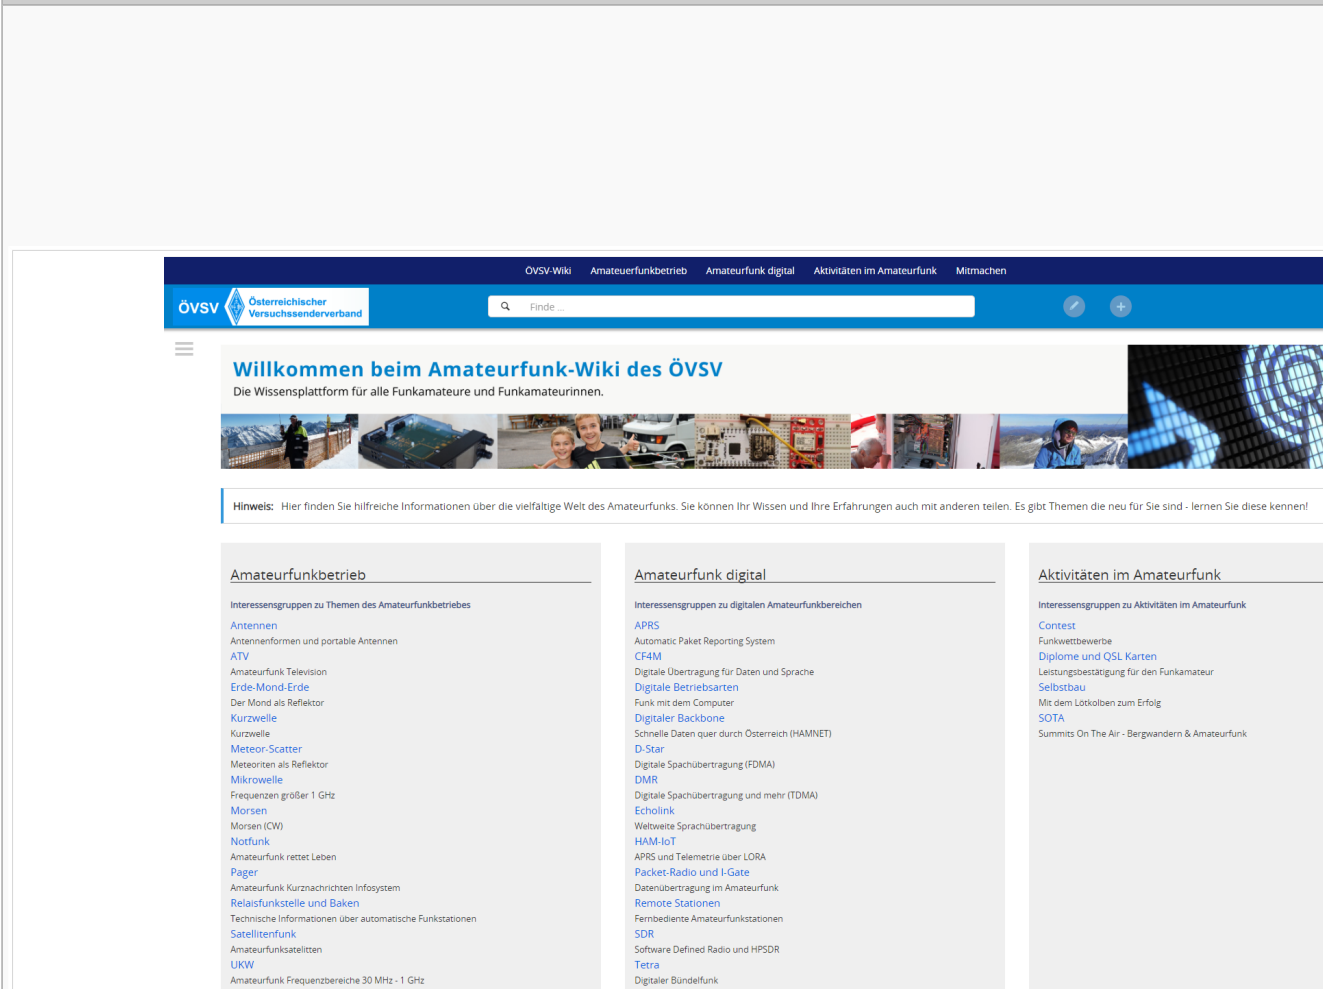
ÖVSV-Wiki Amateuerfunkbetrieb Amateurfunk digital Aktivitäten im Amateurfunk Mitmachen

ÖVSV Österreichischer Versuchssenderverband

Finde ...

Willkommen beim Amateurfunk-Wiki des ÖVSV

Die Wissensplattform für alle Funkamateure und Funkamateurinnen.

Hinweis: Hier finden Sie hilfreiche Informationen über die vielfältige Welt des Amateurfunks. Sie können Ihr Wissen und Ihre Erfahrungen auch mit anderen teilen. Es gibt Themen die neu für Sie sind - lernen Sie diese kennen!

Amateurfunkbetrieb

Interessensgruppen zu Themen des Amateurfunkbetriebes

Antennen
Antennenformen und portable Antennen
ATV
Amateurfunk Television
Erde-Mond-Erde
Der Mond als Reflektor
Kurzwelle
Kurzwelle
Meteor-Scatter
Meteoriten als Reflektor
Mikrowelle
Frequenzen größer 1 GHz
Morsen
Morsen (CW)
Notfunk
Amateurfunk rettet Leben
Pager
Amateurfunk Kurznachrichten Infosystem
Relaisfunkstelle und Baken
Technische Informationen über automatische Funkstationen
Satellitenfunk
Amateurfunksatelitten
UKW
Amateurfunk Frequenzbereiche 30 MHz - 1 GHz

Amateurfunk digital

Interessensgruppen zu digitalen Amateurfunkbereichen

APRS
Automatic Paket Reporting System
CF4M
Digitale Übertragung für Daten und Sprache
Digitale Betriebsarten
Funk mit dem Computer
Digitaler Backbone
Schnelle Daten quer durch Österreich (HAMNET)
D-Star
Digitale Spachübertragung (FDMA)
DMR
Digitale Spachübertragung und mehr (TDMA)
Echolink
Weltweite Sprachübertragung
HAM-IoT
APRS und Telemetrie über LORA
Packet-Radio und I-Gate
Datenübertragung im Amateurfunk
Remote Stationen
Fernbediente Amateurfunkstationen
SDR
Software Defined Radio und HPSDR
Tetra
Digitaler Bündelfunk

Aktivitäten im Amateurfunk

Interessensgruppen zu Aktivitäten im Amateurfunk

Contest
Funkwettbewerbe
Diplome und QSL Karten
Leistungsbestätigung für den Funkamateur
Selbstbau
Mit dem Lötkolben zum Erfolg
SOTA
Summits On The Air - Bergwandern & Amateurfunk